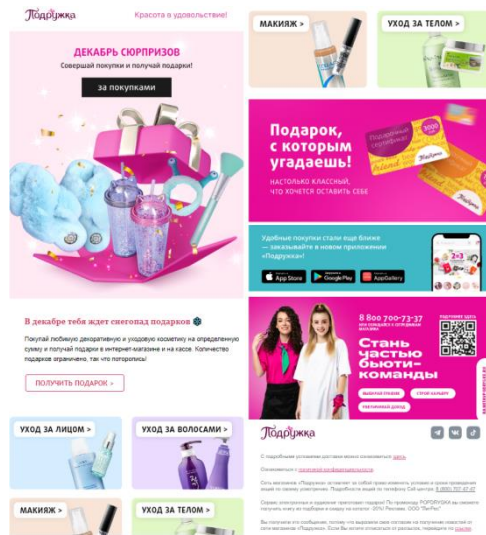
Подружка

Красота в удовольствие!

ДЕКАБРЬ СЮРПРИЗОВ

Совершай покупки и получай подарки!

за покупками

В декабре тебя ждет снегопад подарков

Покупай любимую декоративную и уходовую косметику на определенную сумму и получай подарки в интернет-магазине и на кассе. Количество подарков ограничено, так что поторопись!

ПОЛУЧИТЬ ПОДАРОК >

УХОД ЗА ЛИЦОМ >

УХОД ЗА ВОЛОСАМИ >

МАКИЯЖ >

УХОД ЗА ТЕЛОМ >

МАКИЯЖ >

УХОД ЗА ТЕЛОМ >

Подарок, с которым угадаешь!

НАСТОЛЬКО КЛАССНЫЙ, ЧТО ХОЧЕТСЯ ОСТАВИТЬ СЕБЕ

Подружка

Удобные покупки стали еще ближе — заказывайте в новом приложении «Подружка»

App Store

Google Play

AppGallery

8 800 700-73-37

Стань частью бьюти-команды

Подружка

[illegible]